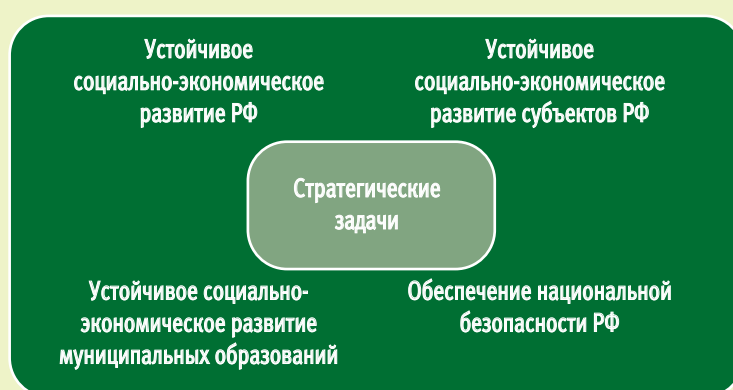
Устойчивое социально-экономическое развитие РФ

Устойчивое социально-экономическое развитие субъектов РФ

Стратегические задачи

Устойчивое социально-экономическое развитие муниципальных образований

Обеспечение национальной безопасности РФ